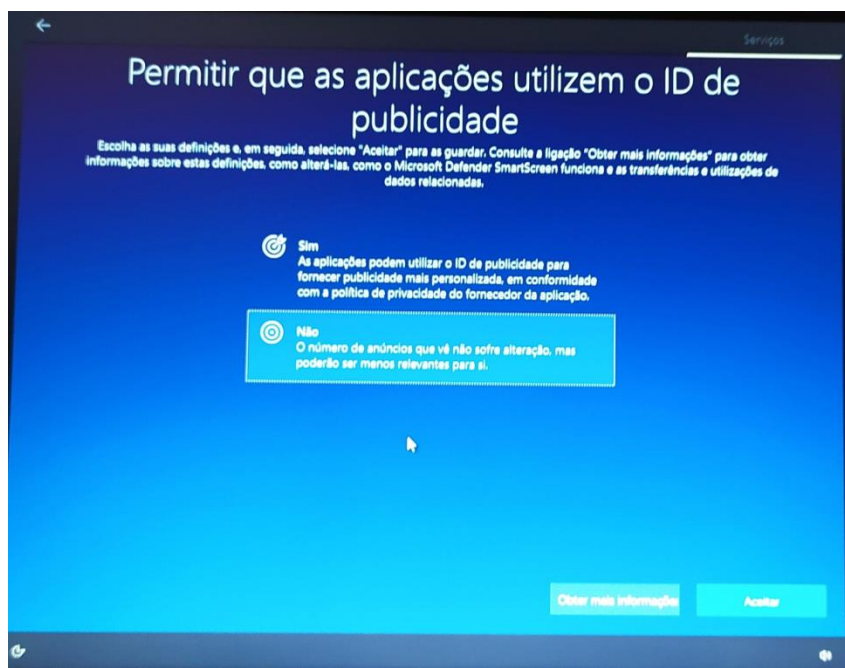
Serviços

Permitir que as aplicações utilizem o ID de publicidade

Escolha as suas definições e, em seguida, selecione "Aceitar" para as guardar. Consulte a ligação "Obter mais informações" para obter informações sobre estas definições, como alterá-las, como o Microsoft Defender SmartScreen funciona e as transferências e utilizações de dados relacionadas.

Sim
As aplicações podem utilizar o ID de publicidade para fornecer publicidade mais personalizada, em conformidade com a política de privacidade do fornecedor da aplicação.

Não
O número de anúncios que vê não sofre alteração, mas poderão ser menos relevantes para si.

Obter mais informações

Aceitar